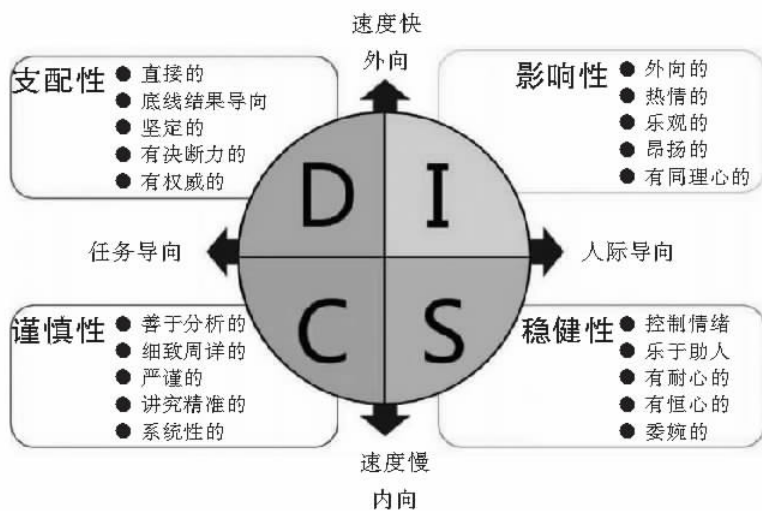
速度快
外向

支配性
● 直接的
● 底线结果导向
● 坚定的
● 有决断力的
● 有权威的

影响性
● 外向的
● 热情的
● 乐观的
● 昂扬的
● 有同理心的

D I
C S

任务导向
人际导向

谨慎性
● 善于分析的
● 细致周详的
● 严谨的
● 讲究精准的
● 系统性的

稳健性
● 控制情绪
● 乐于助人
● 有耐心的
● 有恒心的
● 委婉的

速度慢
内向